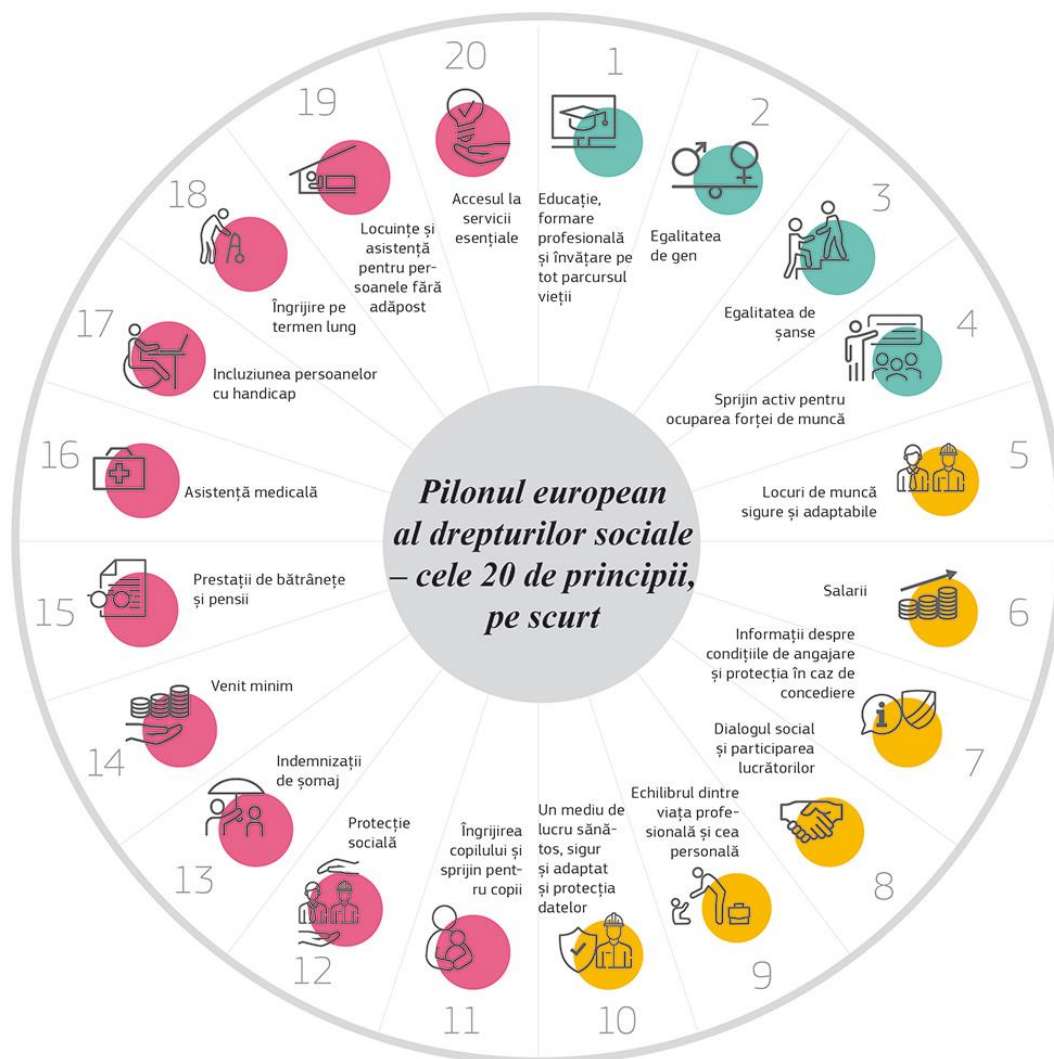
Pilonul european al drepturilor sociale – cele 20 de principii, pe scurt

1
Educație, formare profesională și învățare pe tot parcursul vieții

2
Egalitatea de gen

3
Egalitatea de șanse

4
Sprijin activ pentru ocuparea forței de muncă

5
Locuri de muncă sigure și adaptabile

6
Salarii

7
Informații despre condițiile de angajare și protecția în caz de concediere

8
Dialogul social și participarea lucrătorilor

9
Echilibrul dintre viața profesională și cea personală

10
Un mediu de lucru sănătos, sigur și adaptat și protecția datelor

11
Îngrijirea copilului și sprijin pentru copii

12
Protecție socială

13
Indemnizații de șomaj

14
Venit minim

15
Prestații de bătrânețe și pensii

16
Asistență medicală

17
Incluziunea persoanelor cu handicap

18
Îngrijire pe termen lung

19
Locuințe și asistență pentru persoanele fără adăpost

20
Accesul la servicii esențiale